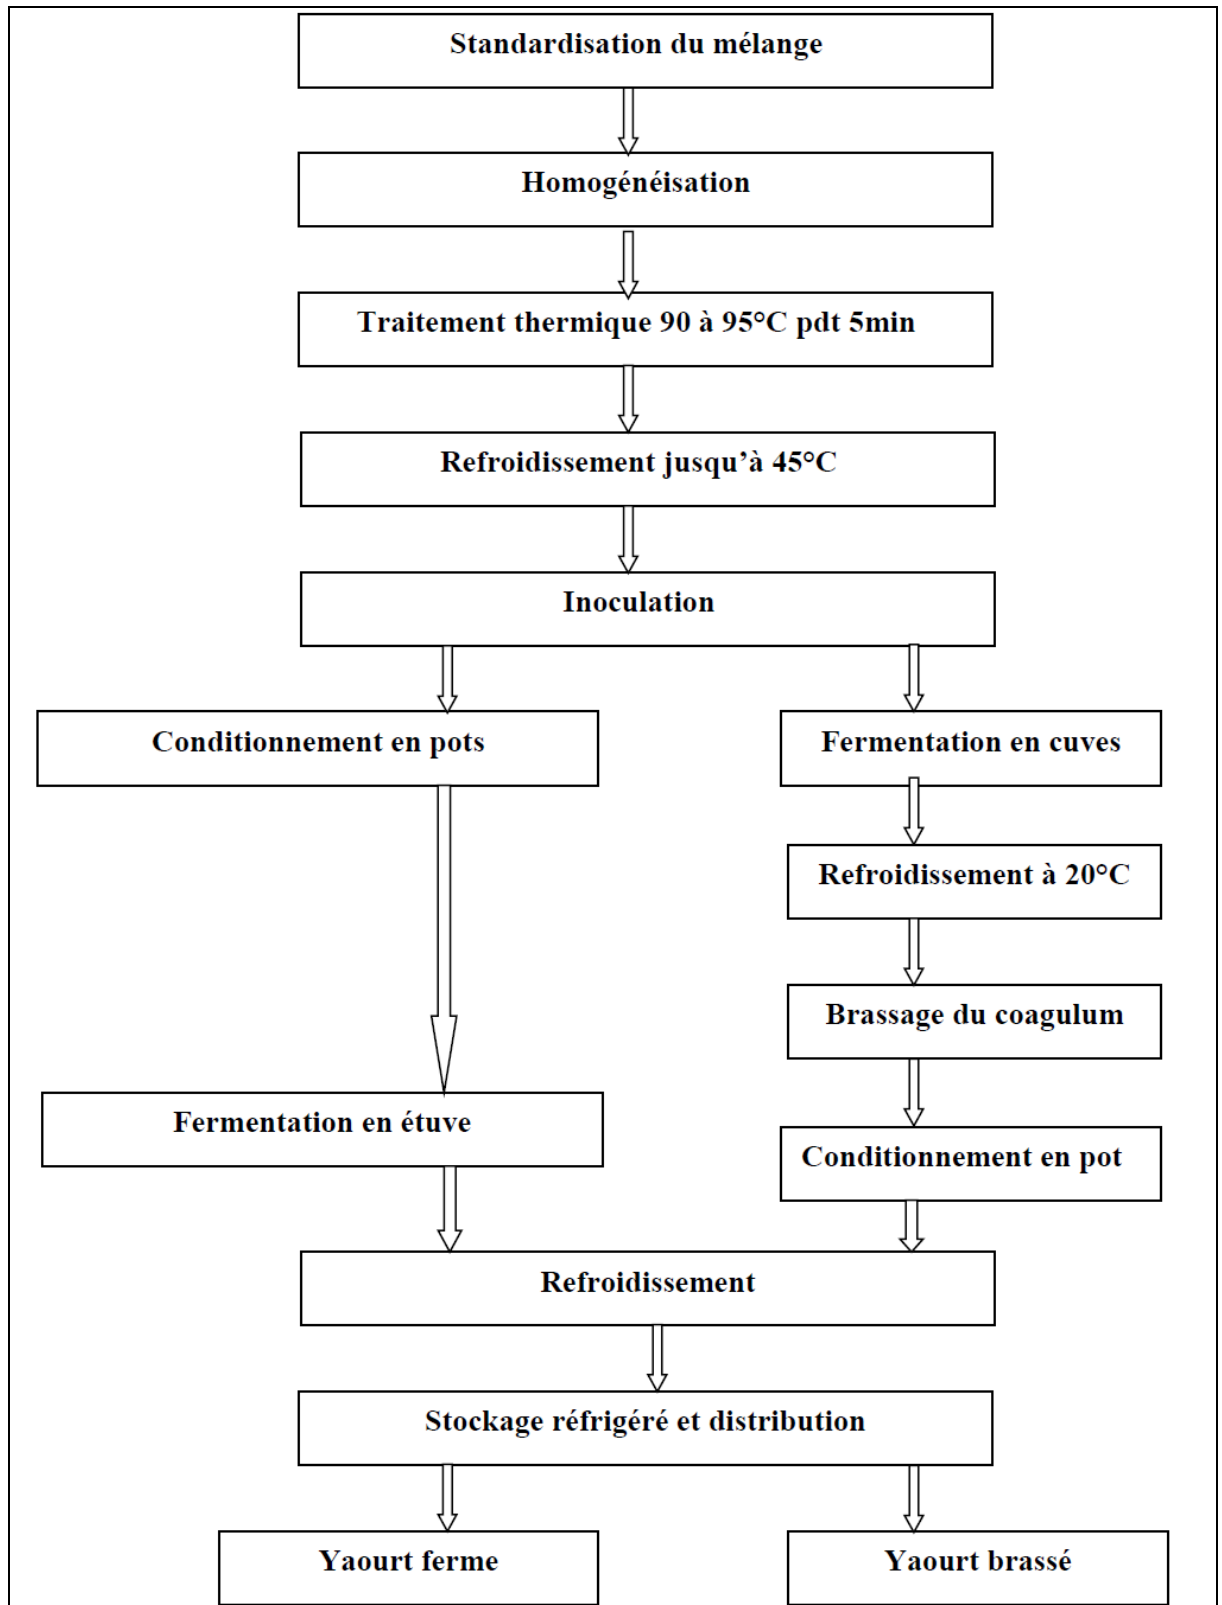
Standardisation du mélange

Homogénéisation

Traitement thermique 90 à 95°C pdt 5min

Refroidissement jusqu'à 45°C

Inoculation

Conditionnement en pots

Fermentation en cuves

Refroidissement à 20°C

Brassage du coagulum

Fermentation en étuve

Conditionnement en pot

Refroidissement

Stockage réfrigéré et distribution

Yaourt ferme

Yaourt brassé